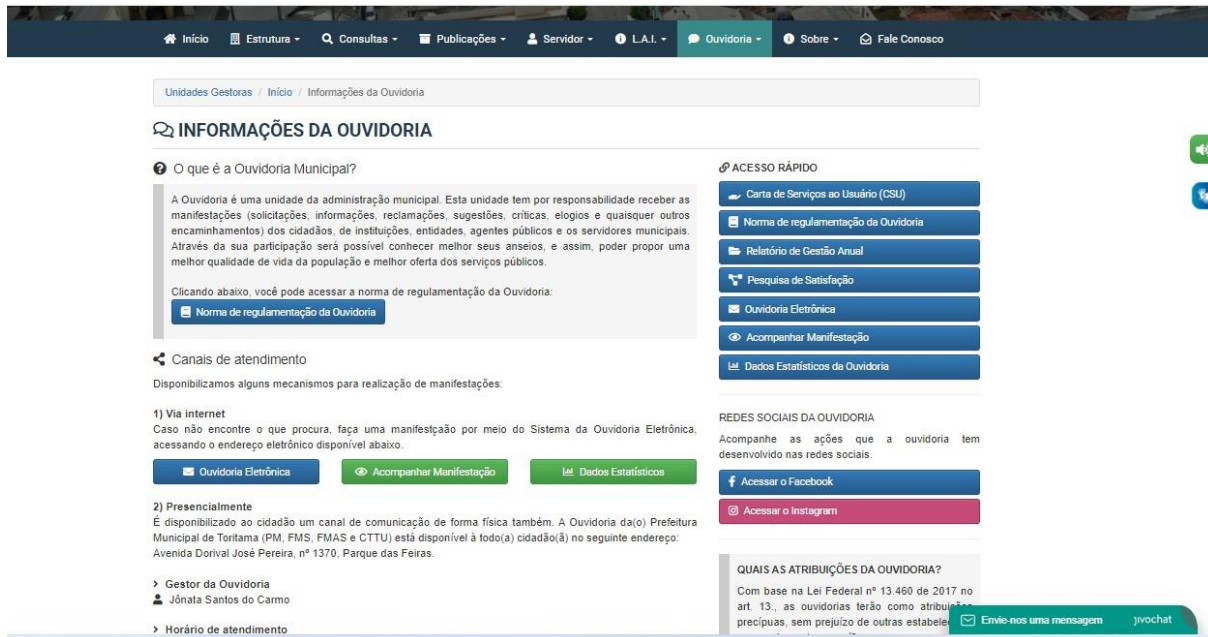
Início Estrutura Consultas Publicações Servidor L.A.I. Ouvidoria Sobre Fale Conosco

Unidades Gestoras / Início / Informações da Ouvidoria

INFORMAÇÕES DA OUVIDORIA

O que é a Ouvidoria Municipal?

A Ouvidoria é uma unidade da administração municipal. Esta unidade tem por responsabilidade receber as manifestações (solicitações, informações, reclamações, sugestões, críticas, elogios e quaisquer outros encaminhamentos) dos cidadãos, de instituições, entidades, agentes públicos e os servidores municipais. Através da sua participação será possível conhecer melhor seus anseios, e assim, poder propor uma melhor qualidade de vida da população e melhor oferta dos serviços públicos.

Clicando abaixo, você pode acessar a norma de regulamentação da Ouvidoria:

Norma de regulamentação da Ouvidoria

Canais de atendimento

Disponibilizamos alguns mecanismos para realização de manifestações:

1) Via internet
Caso não encontre o que procura, faça uma manifestção por meio do Sistema da Ouvidoria Eletrônica, acessando o endereço eletrônico disponível abaixo.

Ouvidoria Eletrônica Acompanhar Manifestação Dados Estatísticos

2) Presencialmente
É disponibilizado ao cidadão um canal de comunicação de forma física também. A Ouvidoria da(o) Prefeitura Municipal de Toritama (PM, FMS, FMAS e CTTU) está disponível à todo(a) cidadão(ã) no seguinte endereço: Avenida Dorival José Pereira, nº 1370, Parque das Feiras.

Gestor da Ouvidoria
Jônata Santos do Carmo

Horário de atendimento

ACESSO RÁPIDO
Carta de Serviços ao Usuário (CSU)
Norma de regulamentação da Ouvidoria
Relatório de Gestão Anual
Pesquisa de Satisfação
Ouvidoria Eletrônica
Acompanhar Manifestação
Dados Estatísticos da Ouvidoria

REDES SOCIAIS DA OUVIDORIA
Acompanhe as ações que a ouvidoria tem desenvolvido nas redes sociais.
Acessar o Facebook
Acessar o Instagram

QUAIS AS ATRIBUIÇÕES DA OUVIDORIA?
Com base na Lei Federal nº 13.460 de 2017 no art. 13., as ouvidorias terão como atribuições precípuas, sem prejuízo de outras estabele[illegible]

Envie-nos uma mensagem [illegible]vochat